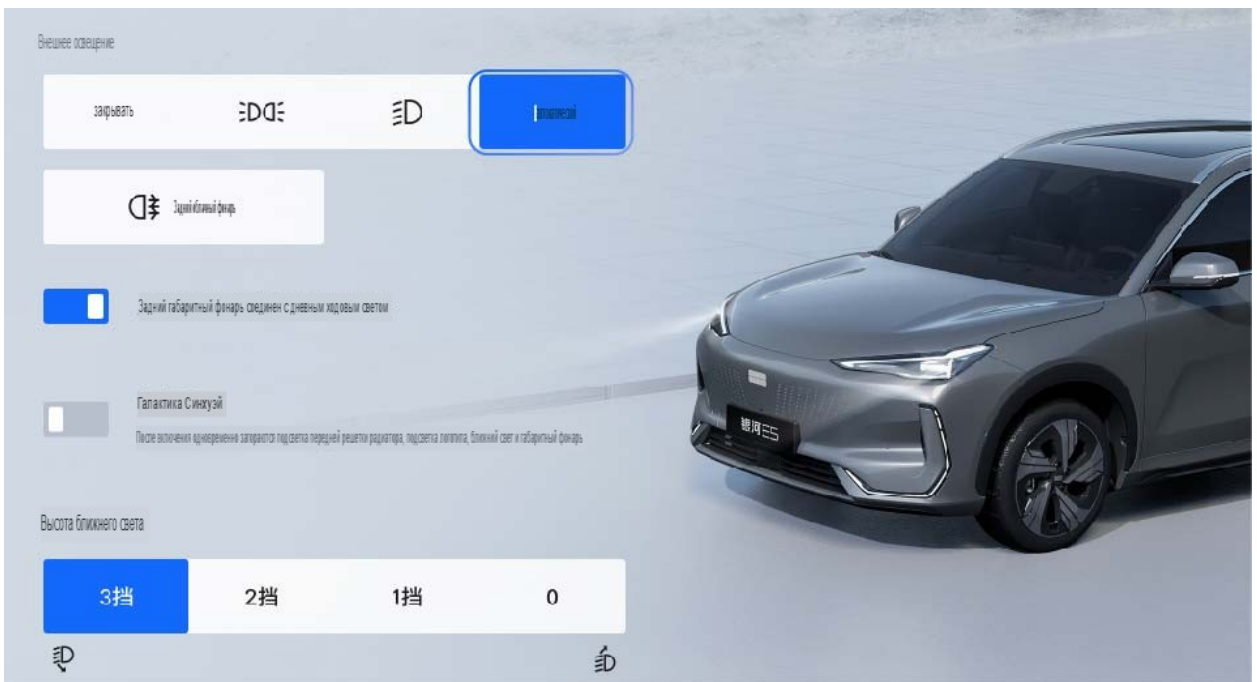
Внешнее освещение

закрывать

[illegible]

Задний иблачный фонарь

Задний габаритный фонарь соединен с дневным ходовым светом

Галактика Синхуэй

После включения одновременно загорается подсветка передней решетки радиатора, подсветка логотипа, ближний свет и габаритный фонарь

Высота ближнего света

| 3挡 | 2挡 | 1挡 | 0 |
|---|---|---|---|

银河E5